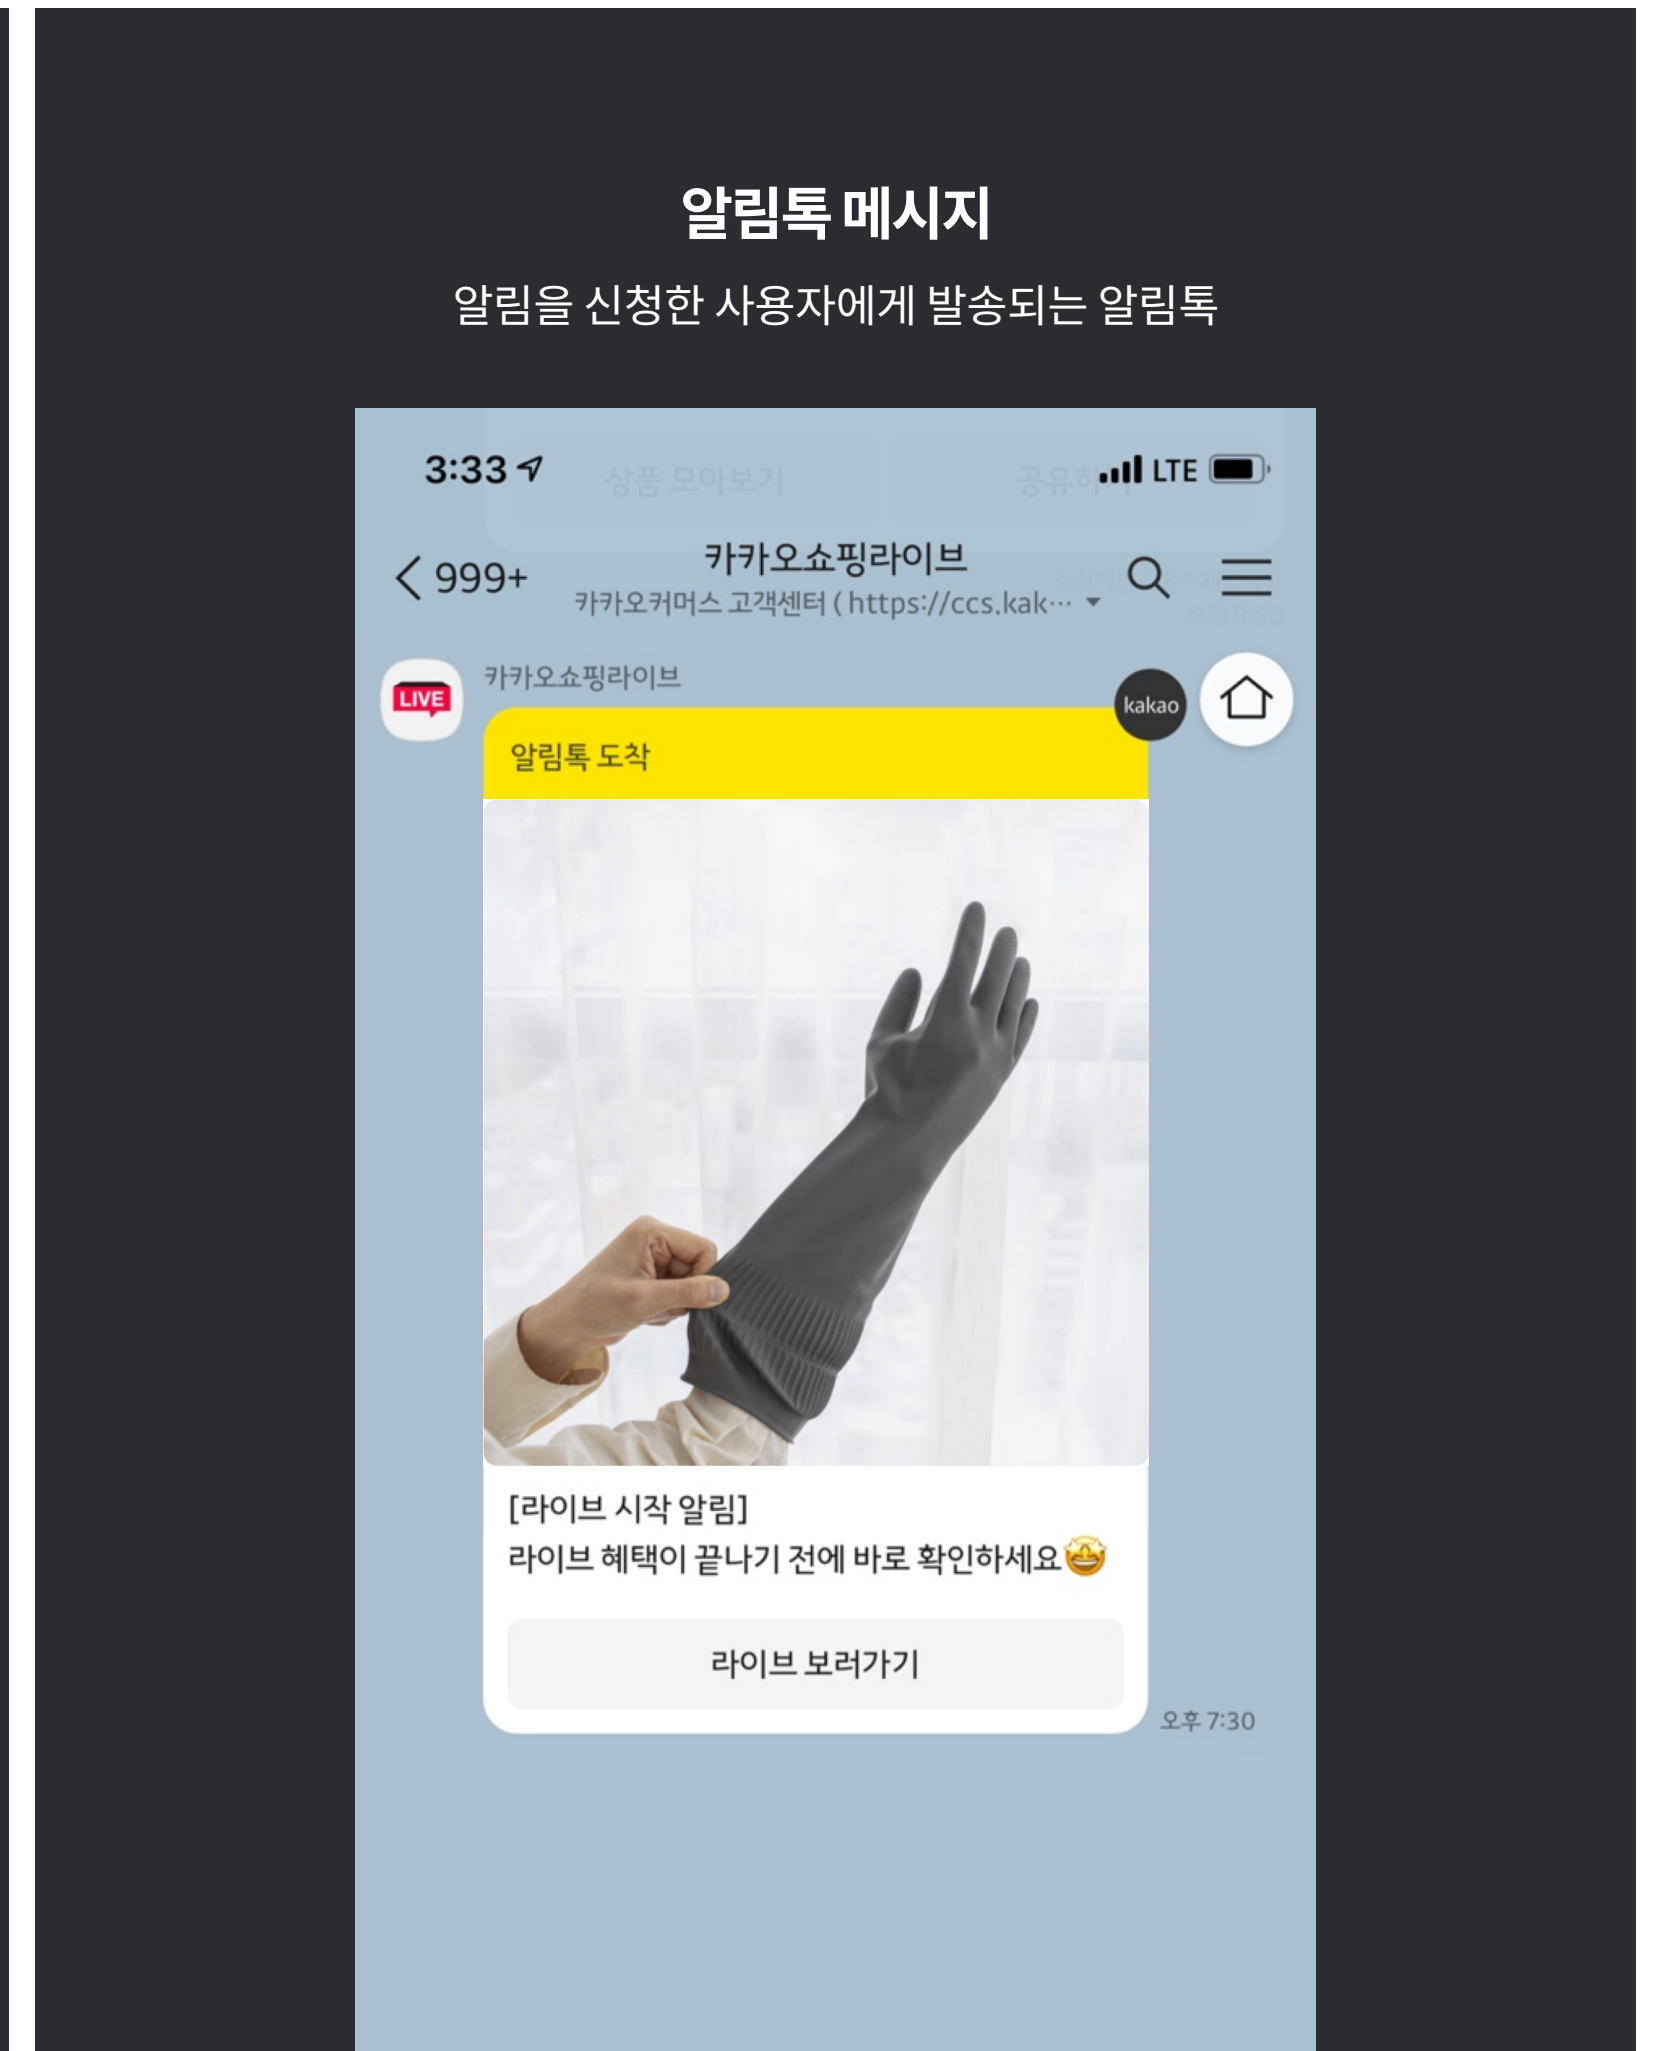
알림톡 메시지

알림을 신청한 사용자에게 발송되는 알림톡

3:33

LTE

999+

카카오쇼핑라이브

카카오커머스 고객센터 ( https://ccs.kak…

LIVE

카카오쇼핑라이브

kakao

알림톡 도착

[라이브 시작 알림]
라이브 혜택이 끝나기 전에 바로 확인하세요🤩

라이브 보러가기

오후 7:30